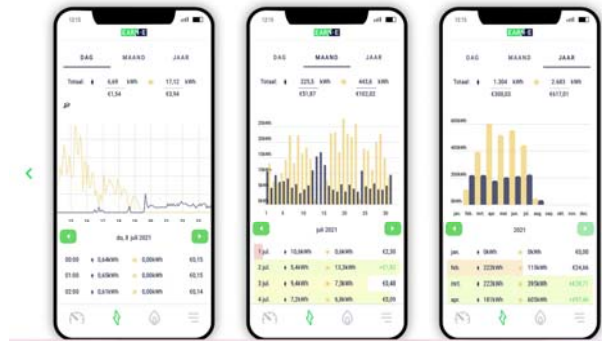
12:15

EARN-E

DAG MAAND JAAR

Totaal: 6,69 kWh 17,12 kWh

€1,54 €3,94

do, 8 juli 2021

00:00 0,64kWh 0,00kWh €0,15

01:00 0,64kWh 0,00kWh €0,15

02:00 0,61kWh 0,00kWh €0,14

12:15

EARN-E

DAG MAAND JAAR

Totaal: 225,5 kWh 443,6 kWh

€51,87 €102,02

1 5 10 15 20 25 30

juli 2021

1 jul. 10,56kWh 0,00kWh €2,30

2 jul. 5,46kWh 13,36kWh

3 jul. 5,46kWh 0,00kWh €0,48

4 jul. 7,26kWh 6,86kWh €0,09

12:15

EARN-E

DAG MAAND JAAR

Totaal: 1.304 kWh 2.683 kWh

€300,02 €617,01

jan. feb. mrt. apr. mei jun. jul. aug. sep. okt. nov. dec.

2021

jan. 0kWh 0kWh €0,00

feb. 223kWh 113kWh €24,86

mrt. 223kWh 395kWh

apr. 181kWh 605kWh